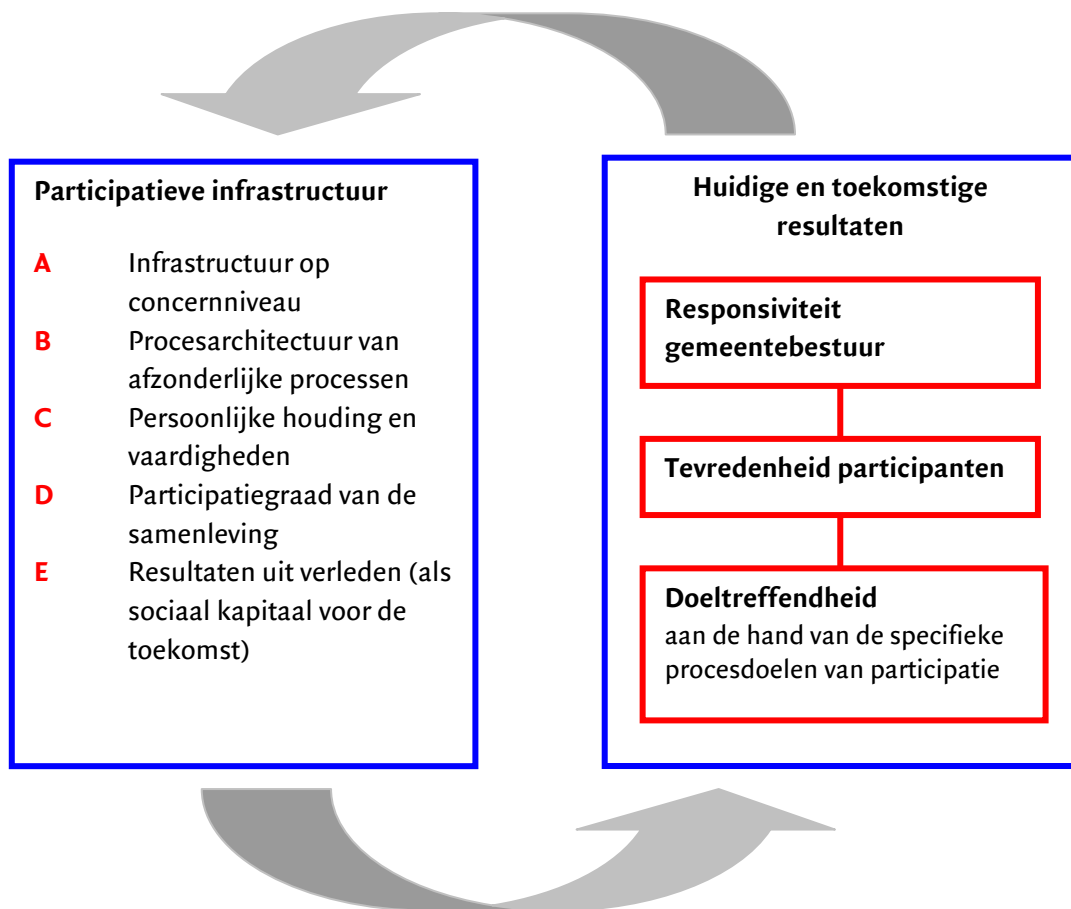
Participatieve infrastructuur

A Infrastructuur op concernniveau

B Procesarchitectuur van afzonderlijke processen

C Persoonlijke houding en vaardigheden

D Participatiegraad van de samenleving

E Resultaten uit verleden (als sociaal kapitaal voor de toekomst)

Huidige en toekomstige resultaten

Responsiviteit gemeentebestuur

Tevredenheid participanten

Doeltreffendheid
aan de hand van de specifieke procesdoelen van participatie